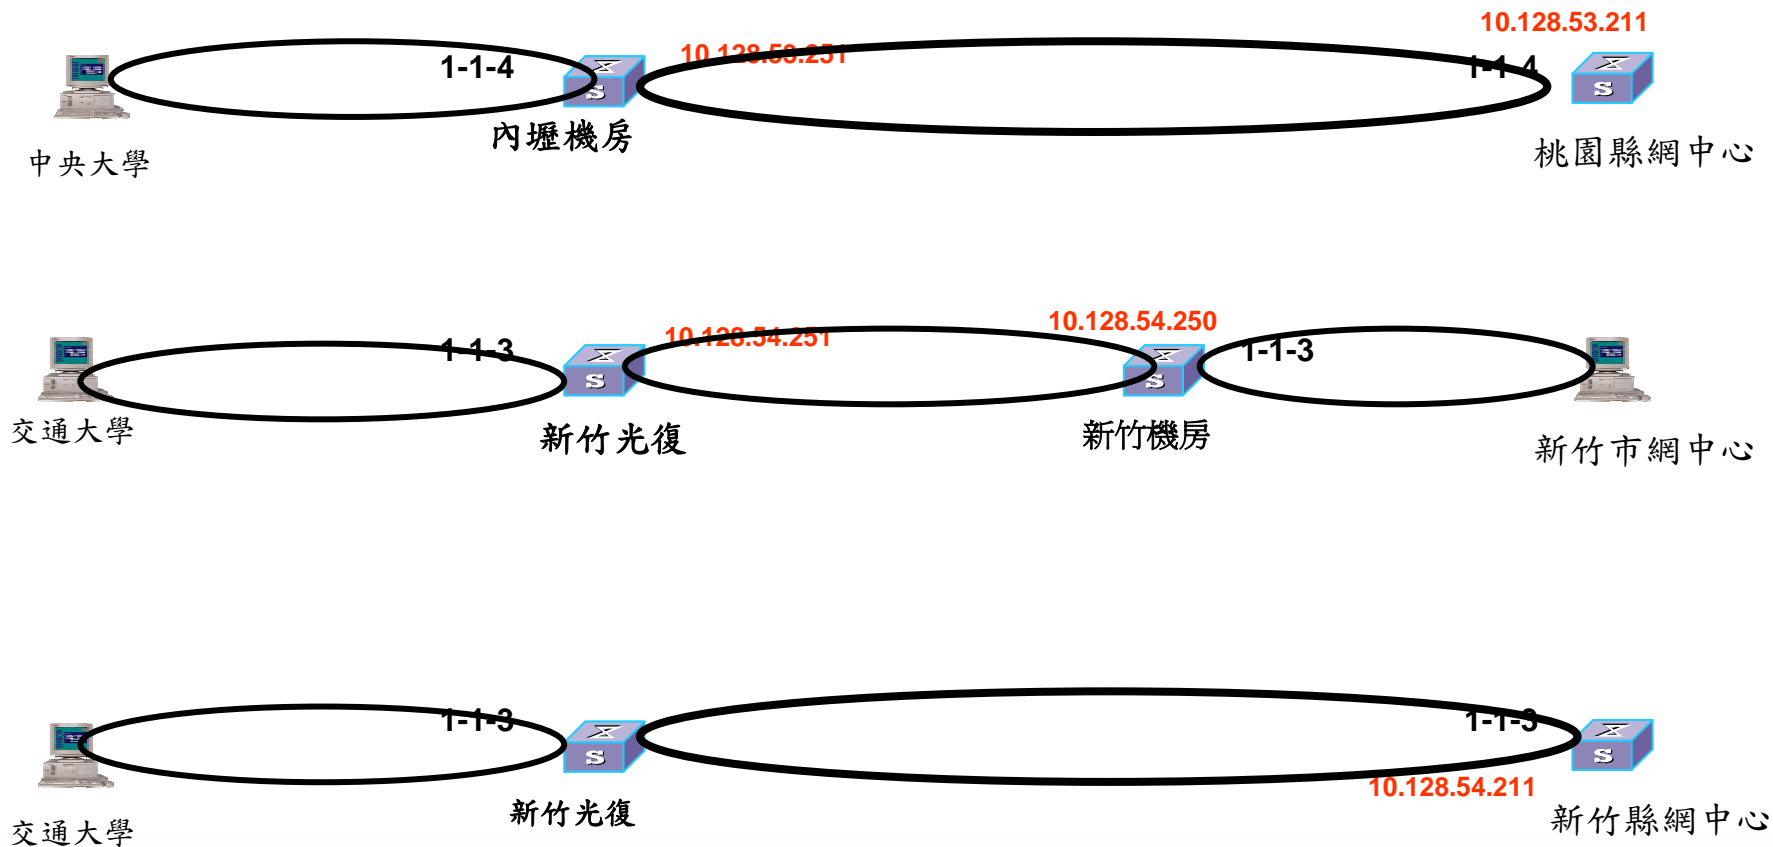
10.128.53.211
1-1-4
10.128.53.251
1-1-4
中央大學
內壢機房
桃園縣網中心

1-1-3
10.128.54.251
10.128.54.250
1-1-3
交通大學
新竹光復
新竹機房
新竹市網中心

1-1-3
1-1-3
10.128.54.211
交通大學
新竹光復
新竹縣網中心